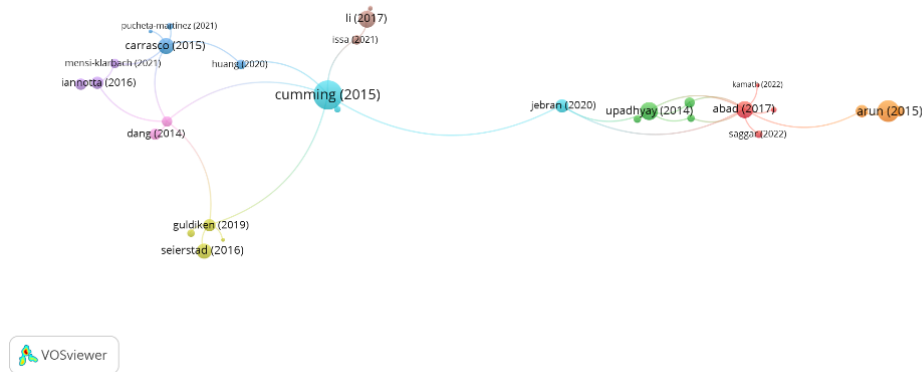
pucheta-martinez (2021)
li (2017)
carrasco (2015)
issa (2021)
mensi-klarbach (2021)
huang (2020)
iannotta (2016)
cumming (2015)
kamath (2022)
jebran (2020)
upadhyay (2014)
abad (2017)
arun (2015)
dang (2014)
saggar (2022)
guldiken (2019)
seierstad (2016)
VOSviewer